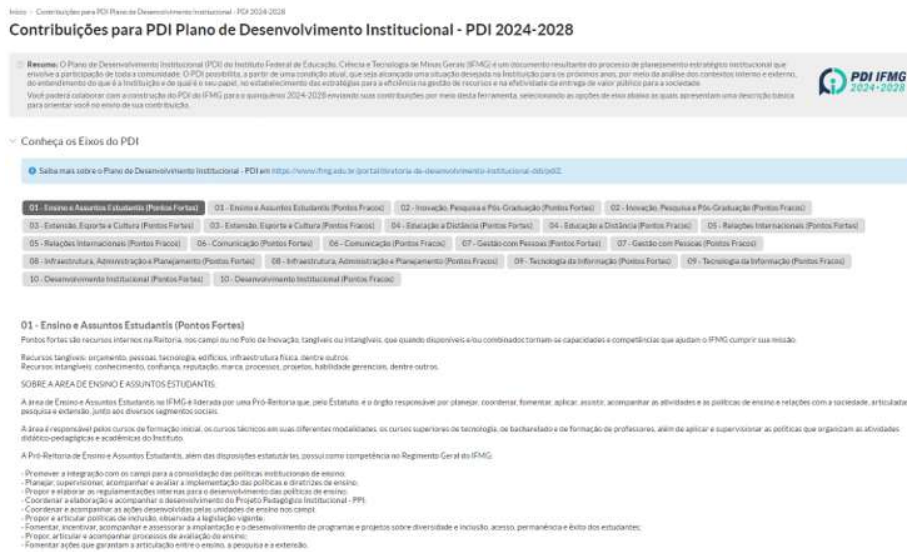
Início > Contribuições para PDI Plano de Desenvolvimento Institucional - PDI 2024-2028

Contribuições para PDI Plano de Desenvolvimento Institucional - PDI 2024-2028

Resumo: O Plano de Desenvolvimento Institucional (PDI) do Instituto Federal de Educação, Ciência e Tecnologia de Minas Gerais (IFMG) é um documento resultante do processo de planejamento estratégico institucional que envolve a participação de toda a comunidade. O PDI possibilita, a partir de uma condição atual, que seja alcançada uma situação desejada na Instituição para os próximos anos, por meio da análise dos contextos interno e externo, do entendimento do que é a Instituição e de qual é o seu papel, no estabelecimento das estratégias para a eficiência na gestão de recursos e na efetividade da entrega de valor público para a sociedade.
Você poderá colaborar com a construção do PDI do IFMG para o quinquênio 2024-2028 enviando suas contribuições por meio desta ferramenta, selecionando as opções de eixo abaixo as quais apresentam uma descrição básica para orientar você no envio de sua contribuição.

PDI IFMG 2024-2028

Conheça os Eixos do PDI

Saiba mais sobre o Plano de Desenvolvimento Institucional - PDI em https://www.ifmg.edu.br/portal/diretoria-de-desenvolvimento-institucional-ddi/pdi2

01 - Ensino e Assuntos Estudantis (Pontos Fortes) | 01 - Ensino e Assuntos Estudantis (Pontos Fracos) | 02 - Inovação, Pesquisa e Pós-Graduação (Pontos Fortes) | 02 - Inovação, Pesquisa e Pós-Graduação (Pontos Fracos) | 03 - Extensão, Esporte e Cultura (Pontos Fortes) | 03 - Extensão, Esporte e Cultura (Pontos Fracos) | 04 - Educação a Distância (Pontos Fortes) | 04 - Educação a Distância (Pontos Fracos) | 05 - Relações Internacionais (Pontos Fortes) | 05 - Relações Internacionais (Pontos Fracos) | 06 - Comunicação (Pontos Fortes) | 06 - Comunicação (Pontos Fracos) | 07 - Gestão com Pessoas (Pontos Fortes) | 07 - Gestão com Pessoas (Pontos Fracos) | 08 - Infraestrutura, Administração e Planejamento (Pontos Fortes) | 08 - Infraestrutura, Administração e Planejamento (Pontos Fracos) | 09 - Tecnologia da Informação (Pontos Fortes) | 09 - Tecnologia da Informação (Pontos Fracos) | 10 - Desenvolvimento Institucional (Pontos Fortes) | 10 - Desenvolvimento Institucional (Pontos Fracos)

01 - Ensino e Assuntos Estudantis (Pontos Fortes)
Pontos fortes são recursos internos na Reitoria, nos campi ou no Polo de Inovação, tangíveis ou intangíveis, que quando disponíveis e/ou combinados tornam-se capacidades e competências que ajudam o IFMG cumprir sua missão.

Recursos tangíveis: orçamento, pessoas, tecnologia, edifícios, infraestrutura física, dentre outros.
Recursos intangíveis: conhecimento, confiança, reputação, marca, processos, projetos, habilidade gerenciais, dentre outros.

SOBRE A ÁREA DE ENSINO E ASSUNTOS ESTUDANTIS:

A área de Ensino e Assuntos Estudantis no IFMG é liderada por uma Pró-Reitoria que, pelo Estatuto, é o órgão responsável por planejar, coordenar, fomentar, aplicar, assistir, acompanhar as atividades e as políticas de ensino e relações com a sociedade, articulada à pesquisa e extensão, junto aos diversos segmentos sociais.

A área é responsável pelos cursos de formação inicial, os cursos técnicos em suas diferentes modalidades, os cursos superiores de tecnologia, de bacharelado e de formação de professores, além de aplicar e supervisionar as políticas que organizam as atividades didático-pedagógicas e acadêmicas do Instituto.

A Pró-Reitoria de Ensino e Assuntos Estudantis, além das disposições estatutárias, possui como competência no Regimento Geral do IFMG:

- Promover a integração com os campi para a consolidação das políticas institucionais de ensino;
- Planejar, supervisionar, acompanhar e avaliar a implementação das políticas e diretrizes de ensino;
- Propor e elaborar as regulamentações internas para o desenvolvimento das políticas de ensino;
- Coordenar a elaboração e acompanhar o desenvolvimento do Projeto Pedagógico Institucional - PPI;
- Coordenar e acompanhar as ações desenvolvidas pelas unidades de ensino nos campi;
- Propor e articular políticas de inclusão, observada a legislação vigente;
- Fomentar, incentivar, acompanhar e assessorar a implantação e o desenvolvimento de programas e projetos sobre diversidade e inclusão, acesso, permanência e êxito dos estudantes;
- Propor, articular e acompanhar processos de avaliação do ensino;
- Fomentar ações que garantam a articulação entre o ensino, a pesquisa e a extensão.